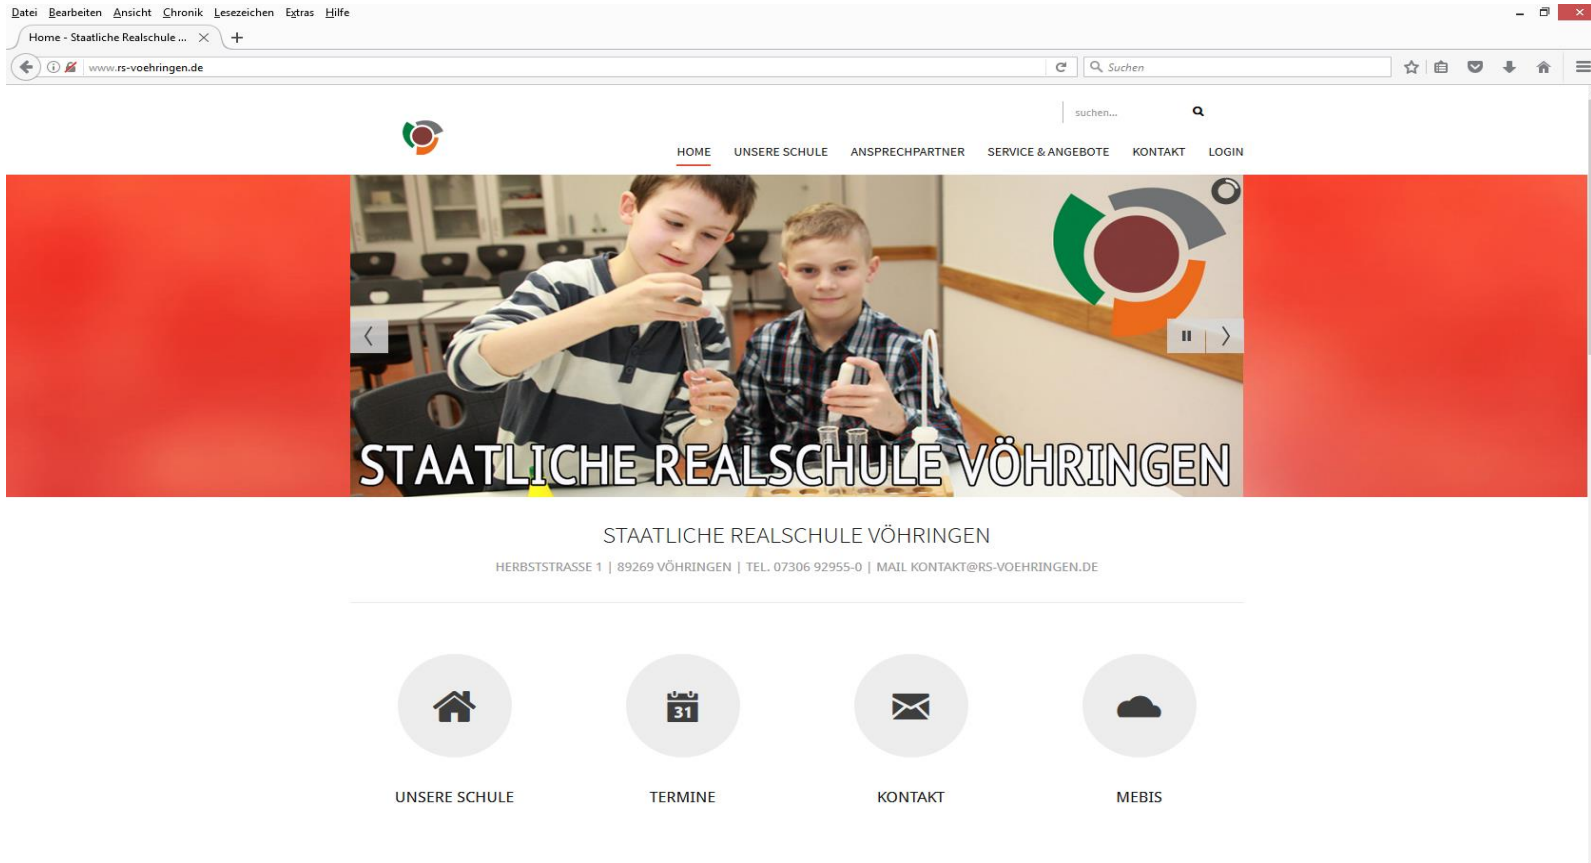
Datei Bearbeiten Ansicht Chronik Lesezeichen Extras Hilfe

Home - Staatliche Realschule ...

www.rs-voehringen.de

Suchen

suchen...

HOME UNSERE SCHULE ANSPRECHPARTNER SERVICE & ANGEBOTE KONTAKT LOGIN

STAATLICHE REALSCHULE VÖHRINGEN

STAATLICHE REALSCHULE VÖHRINGEN

HERBSTSTRASSE 1 | 89269 VÖHRINGEN | TEL. 07306 92955-0 | MAIL KONTAKT@RS-VOEHRINGEN.DE

31

UNSERE SCHULE

TERMINE

KONTAKT

MEBIS